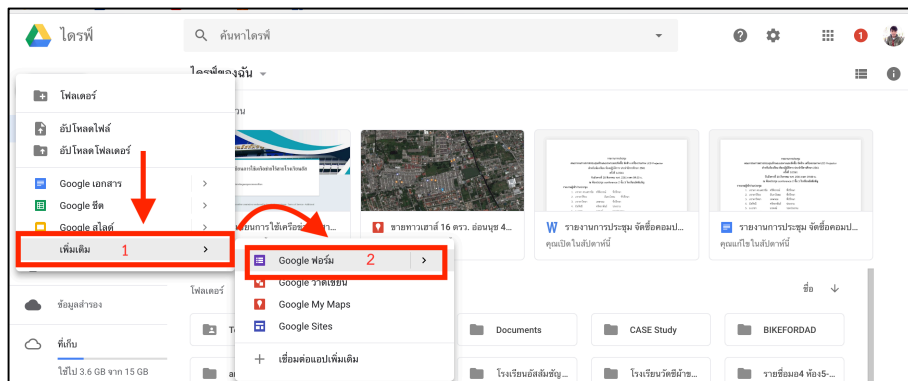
ไดรฟ์

ค้นหาไดรฟ์

1

ไดรฟ์ของฉัน

โฟลเดอร์

อัปโหลดไฟล์

อัปโหลดโฟลเดอร์

Google เอกสาร

Google ชีต

Google สไลด์

เพิ่มเติม 1

ข้อมูลสำรอง

ที่เก็บ

ใช้ไป 3.6 GB จาก 15 GB

Google ฟอร์ม 2

Google วาดเขียน

Google My Maps

Google Sites

เชื่อมต่อแอปเพิ่มเติม

ชายหาดเฮาส์ 16 ดรว. อ่อนนุช 4...

รายงานการประชุม จัดซื้อคอมป...

คุณเปิดในสัปดาห์นี้

รายงานการประชุม จัดซื้อคอมป...

คุณแก้ไขในสัปดาห์นี้

โฟลเดอร์

ชื่อ

Documents

CASE Study

BIKEFORDAD

โรงเรียนอัสสัมชัญ...

โรงเรียนวัดซิตัาซ...

รายชื่อม4 ห้อง5-...